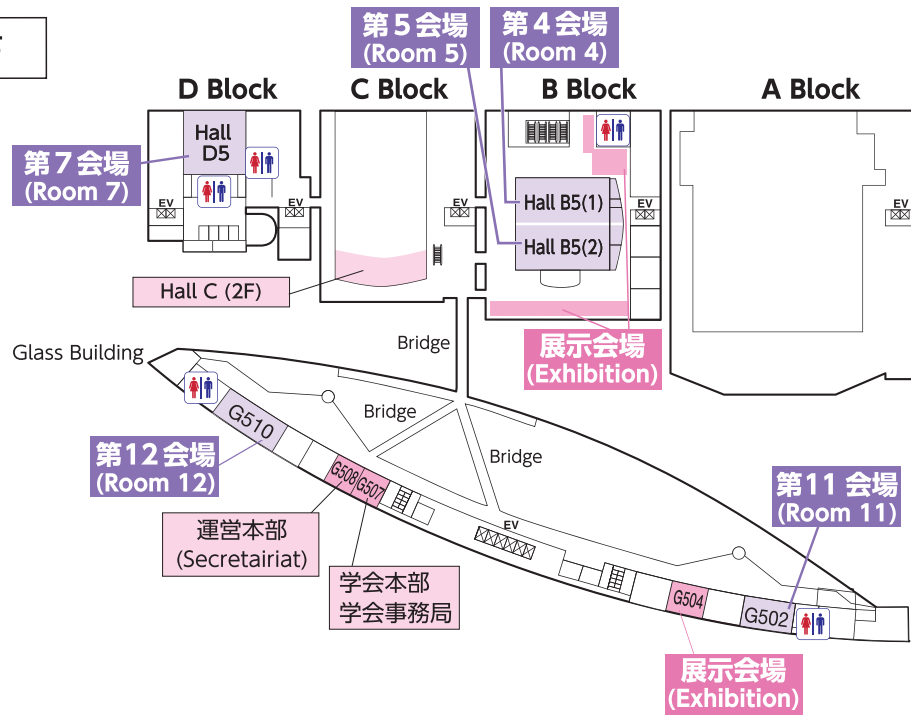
第５会場
(Room 5)

第４会場
(Room 4)

D Block

C Block

B Block

A Block

Hall D5

第７会場
(Room 7)

EV

EV

EV

EV

EV

Hall B5(1)

Hall B5(2)

Hall C (2F)

展示会場
(Exhibition)

Glass Building

Bridge

Bridge

Bridge

G510

第12会場
(Room 12)

G508

G507

EV

運営本部
(Secretairiat)

学会本部
学会事務局

第11 会場
(Room 11)

G504

G502

展示会場
(Exhibition)